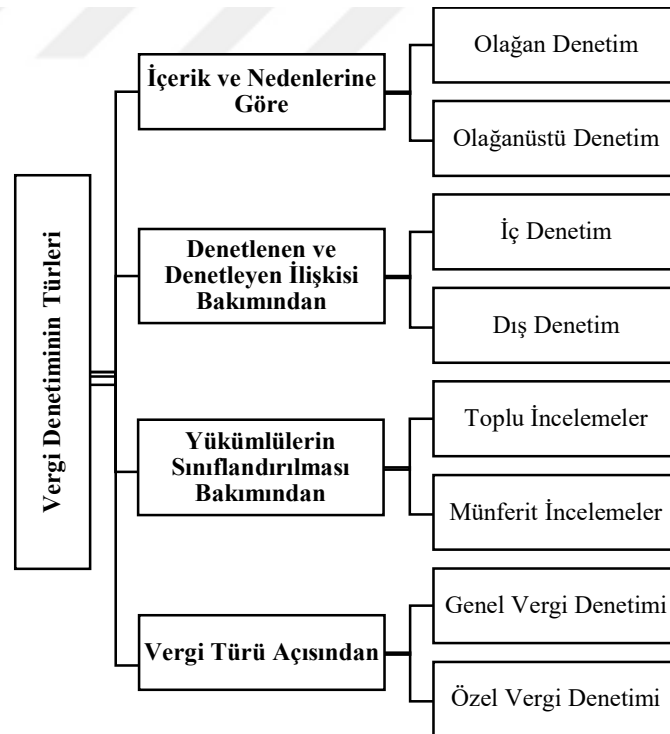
Vergi Denetiminin Türleri

İçerik ve Nedenlerine Göre

Olağan Denetim

Olağanüstü Denetim

Denetlenen ve Denetleyen İlişkisi Bakımından

İç Denetim

Dış Denetim

Yükümlülerin Sınıflandırılması Bakımından

Toplu İncelemeler

Münferit İncelemeler

Vergi Türü Açısından

Genel Vergi Denetimi

Özel Vergi Denetimi